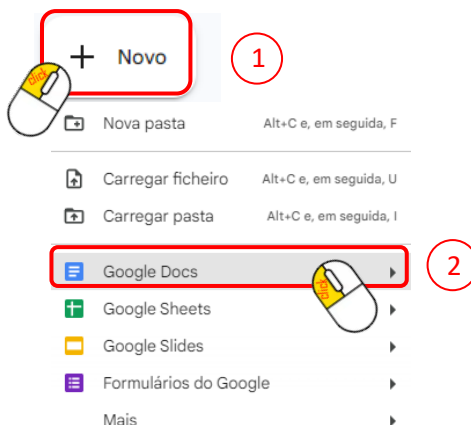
+ Novo
1
Click
Nova pasta Alt+C e, em seguida, F
Carregar ficheiro Alt+C e, em seguida, U
Carregar pasta Alt+C e, em seguida, I
Google Docs
2
Click
Google Sheets
Google Slides
Formulários do Google
Mais